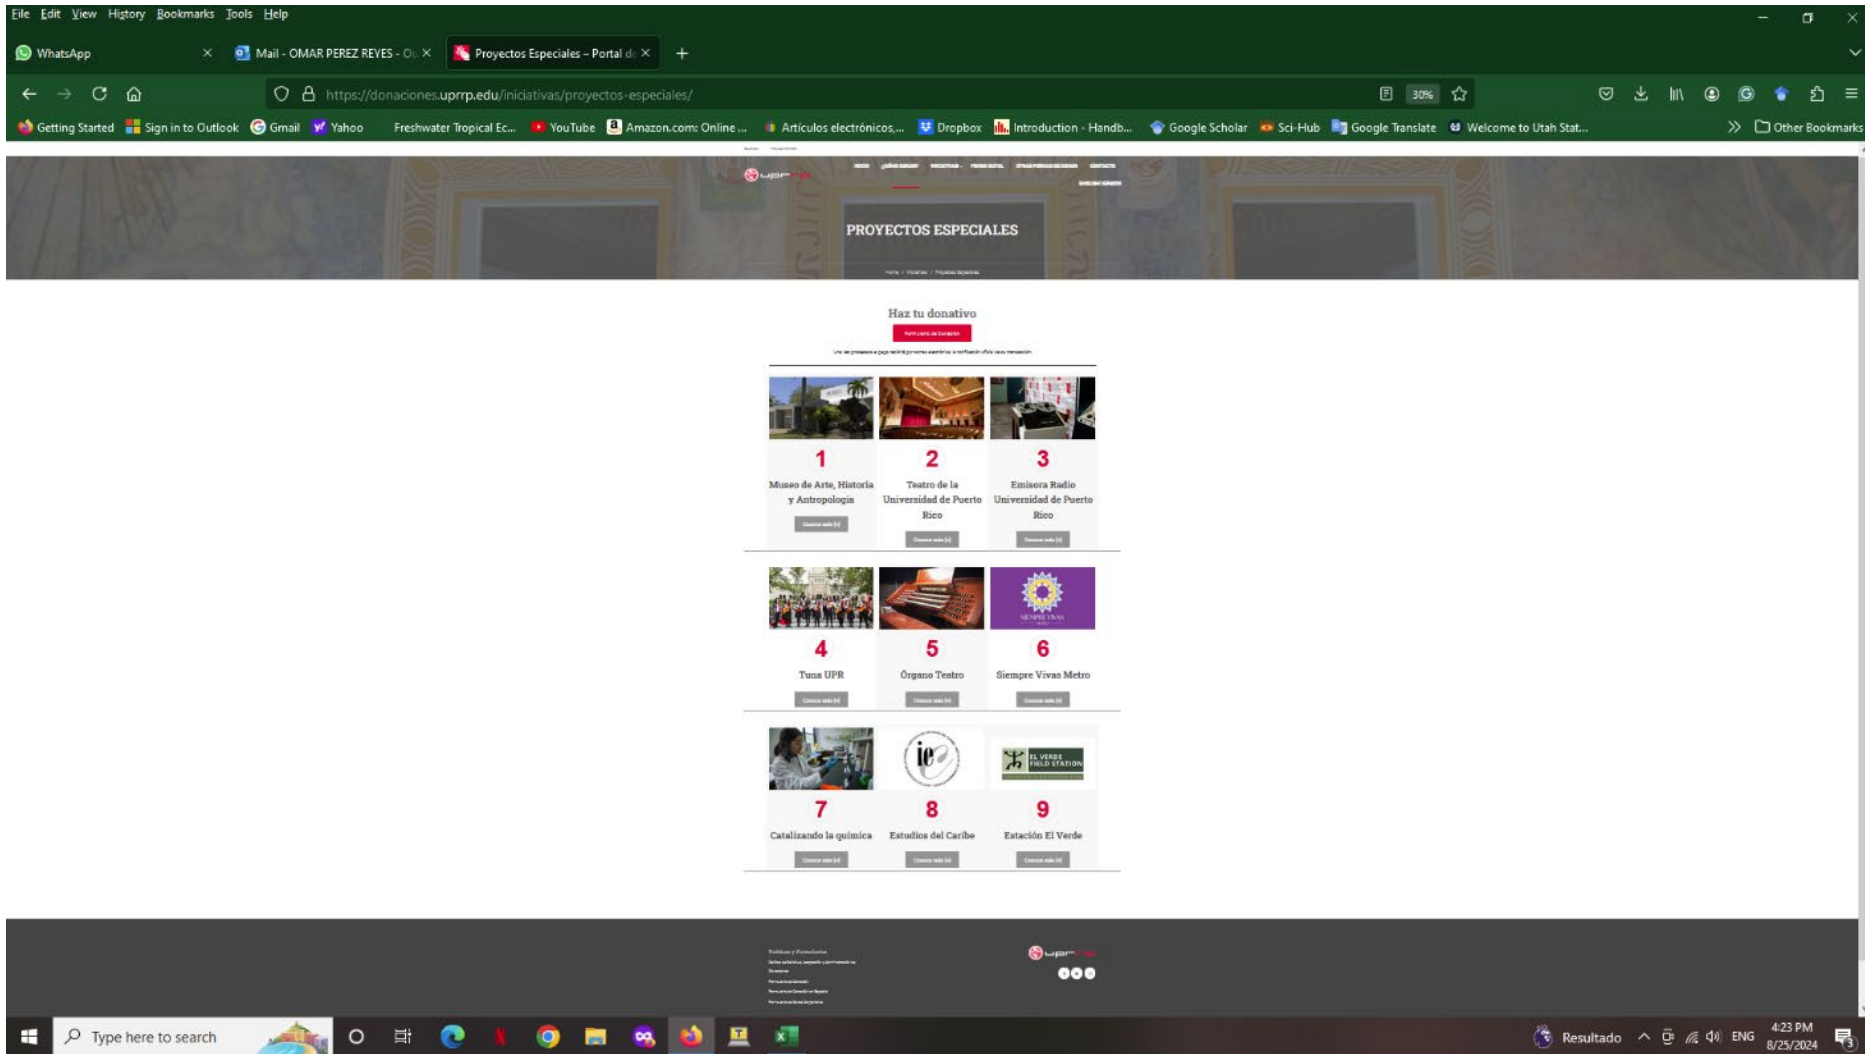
File Edit View History Bookmarks Tools Help

WhatsApp
Mail - OMAR PEREZ REYES - O
Proyectos Especiales – Portal d

https://donaciones.uprrp.edu/iniciativas/proyectos-especiales/
30%

Getting Started
Sign in to Outlook
Gmail
Yahoo
Freshwater Tropical Ec...
YouTube
Amazon.com: Online ...
Artículos electrónicos,...
Dropbox
Introduction - Handb...
Google Scholar
Sci-Hub
Google Translate
Welcome to Utah Stat...
Other Bookmarks

PROYECTOS ESPECIALES

Haz tu donativo

1
Museo de Arte, Historia y Antropología

2
Teatro de la Universidad de Puerto Rico

3
Emisora Radio Universidad de Puerto Rico

4
Tuna UPR

5
Órgano Teatro

6
Siempre Vivas Metro

7
Catalizando la química

8
Estudios del Caribe

9
Estación El Verde

EL VERDE FIELD STATION

Type here to search
Resultado
ENG
4:23 PM
8/25/2024